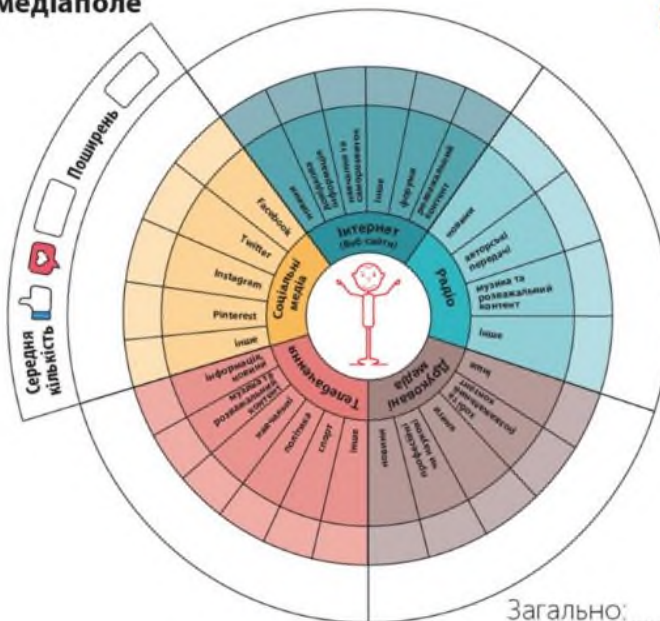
медіаполе

Середня кількість

Поширень

Інтернет (веб-сайти)

новини

розважальна інформація

навчання та самоосвіта

інше

форуми

розважальний контент

Радіо

новини

авторські передачі

музика та розважальний контент

інше

Друковані медіа

інше

розважальний контент

мода та краса

книги

професійні видання

новини

Телебачення

інформація, новини

музика та розважальний контент

навчальні

політика

спорт

інше

Соціальні медіа

Facebook

Twitter

Instagram

Pinterest

інше

Загально: